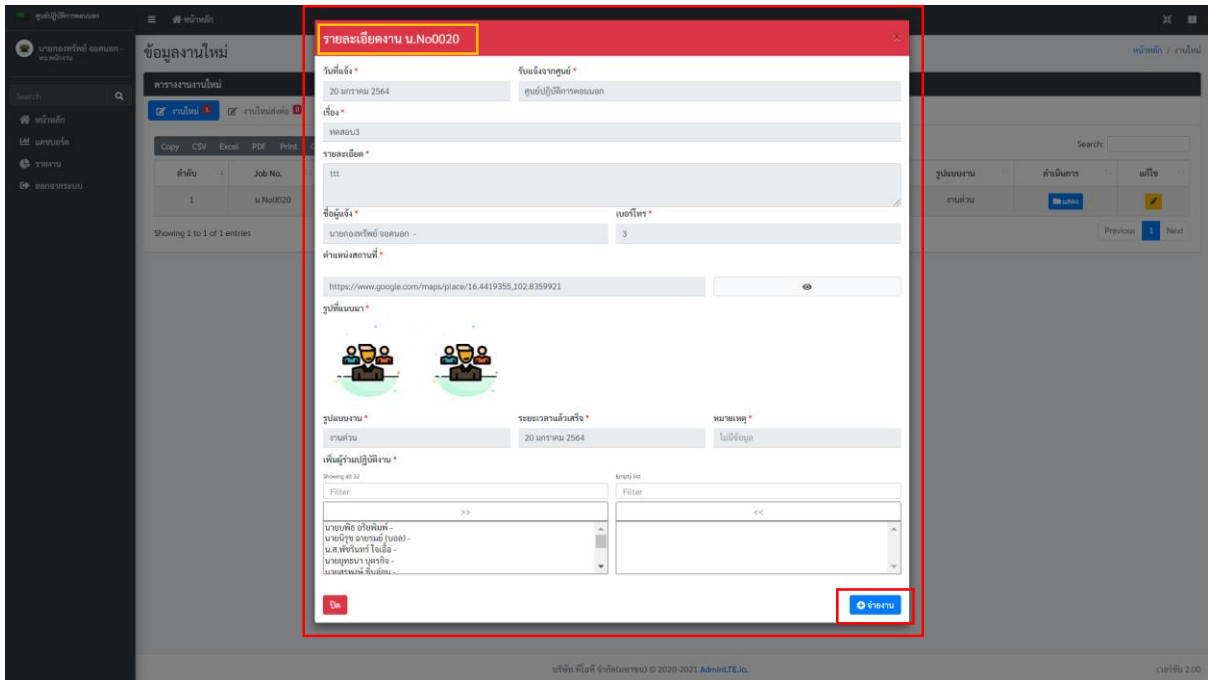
ศูนย์ปฏิบัติการตอนนอก
หน้าหลัก
นายกองทรัพย์ จอดนอก - ทบ.หน้างาน
Search
หน้าหลัก
แดชบอร์ด
รายงาน
ออกจากระบบ

ข้อมูลงานใหม่
หน้าหลัก / งานใหม่
ตารางงานงานใหม่
งานใหม่ 1
งานใหม่ส่งต่อ 0
Copy CSV Excel PDF Print
Search:

| ลำดับ | Job No. | รูปแบบงาน | ดำเนินการ | แก้ไข |
|---|---|---|---|---|
| 1 | น.No0020 | งานด่วน | แสดง | |

Showing 1 to 1 of 1 entries
Previous 1 Next

รายละเอียดงาน น.No0020
วันที่แจ้ง *
20 มกราคม 2564
รับแจ้งจากศูนย์ *
ศูนย์ปฏิบัติการตอนนอก
เรื่อง *
ทดสอบ3
รายละเอียด *
ttt
ชื่อผู้แจ้ง *
นายกองทรัพย์ จอดนอก -
เบอร์โทร *
3
ตำแหน่งสถานที่ *
https://www.google.com/maps/place/16.4419355,102.8359921
รูปที่แนบมา *
รูปแบบงาน *
งานด่วน
ระยะเวลาแล้วเสร็จ *
20 มกราคม 2564
หมายเหตุ *
ไม่มีข้อมูล
เพิ่มผู้ร่วมปฏิบัติงาน *
Showing all 32
Filter
>>
นายบพิธ อรัยพิมพ์ -
นายนิรุช จายรมย์ (บอล) -
น.ส.พัชรินทร์ ไชเชื้อ -
นายยุทธนา บุตรกิจ -
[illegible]
Empty list
Filter
<<
ปิด
จ่ายงาน

บริษัท ทีโอที จำกัด(มหาชน) © 2020-2021 AdminLTE.io.
เวอร์ชั่น 2.00